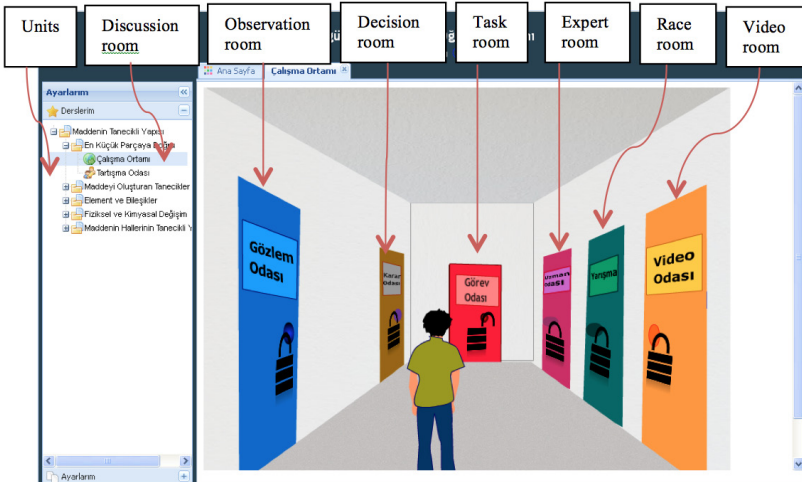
Units

Discussion room

Observation room

Decision room

Task room

Expert room

Race room

Video room

Ayarlarım

Derslerim

Maddenin Tanecikli Yapısı

En Küçük Parçaya Doğru

Çalışma Ortamı

Tartışma Odası

Maddeyi Oluşturan Tanecikler

Element ve Bileşikler

Fiziksel ve Kimyasal Değişim

Maddenin Hallerinin Tanecikli Y

Ayarlarım

Ana Sayfa

Çalışma Ortamı

Gözlem Odası

Karar Odası

Görev Odası

Uzman Odası

Yarışma

Video Odası